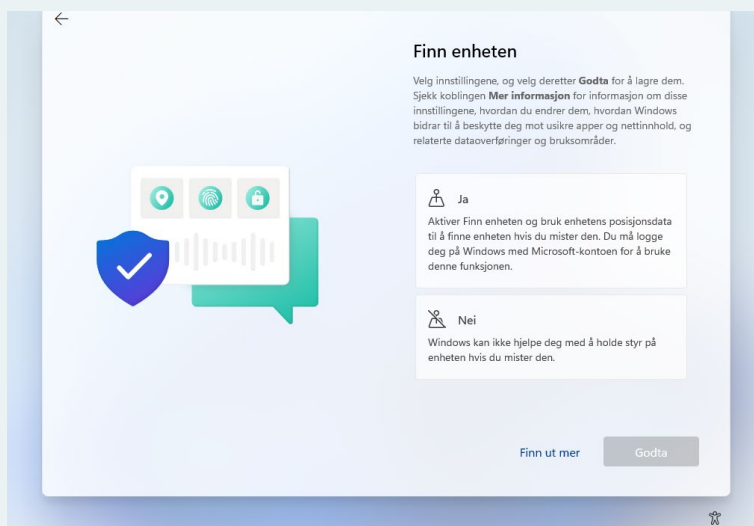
Finn enheten

Velg innstillingene, og velg deretter **Godta** for å lagre dem. Sjekk koblingen **Mer informasjon** for informasjon om disse innstillingene, hvordan du endrer dem, hvordan Windows bidrar til å beskytte deg mot usikre apper og nettinnhold, og relaterte dataoverføringer og bruksområder.

Ja

Aktiver Finn enheten og bruk enhetens posisjonsdata til å finne enheten hvis du mister den. Du må logge deg på Windows med Microsoft-kontoen for å bruke denne funksjonen.

Nei

Windows kan ikke hjelpe deg med å holde styr på enheten hvis du mister den.

Finn ut mer

Godta